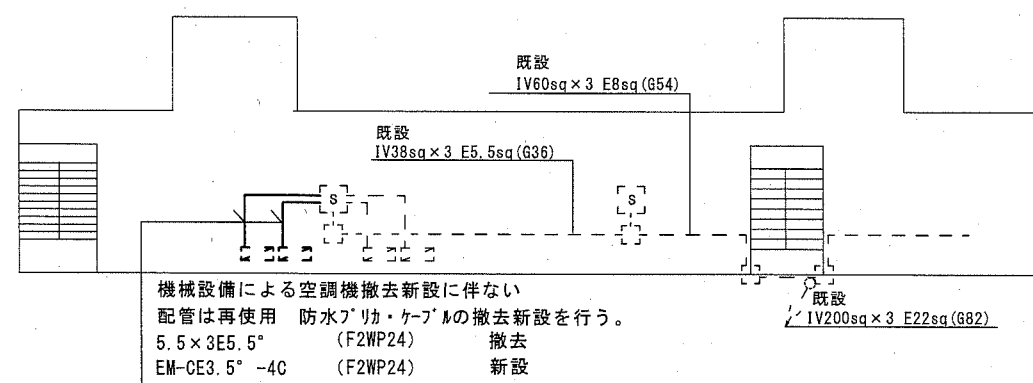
既設
IV60sq × 3 E8sq (G54)

既設
IV38sq × 3 E5.5sq (G36)

S

S

機械設備による空調機撤去新設に伴ない
配管は再使用 防水ﾌﾟﾘｶ・ｹｰﾌﾞﾙの撤去新設を行う。
5.5 × 3E5.5° (F2WP24) 撤去
EM-CE3.5° -4C (F2WP24) 新設

既設
IV200sq × 3 E22sq (G82)